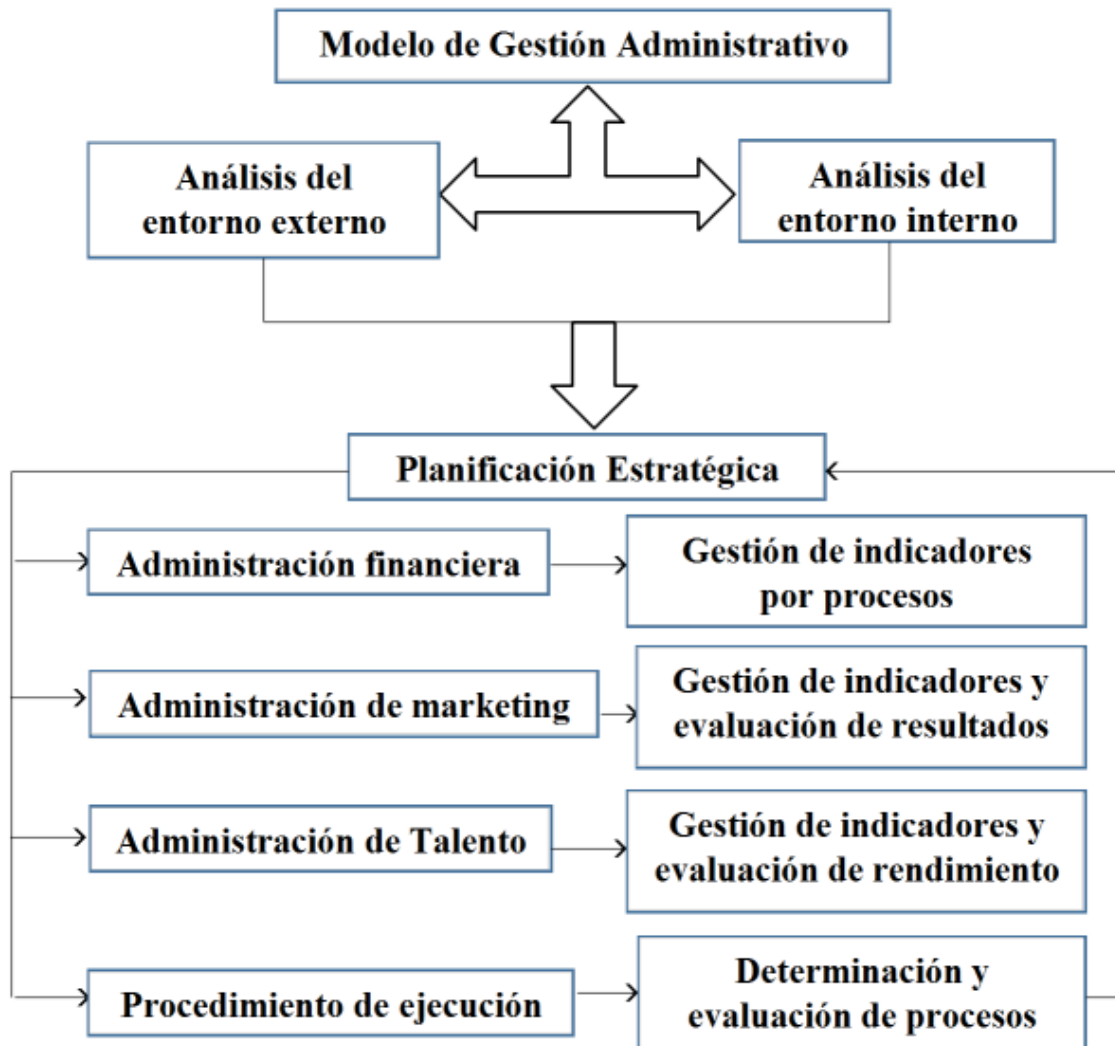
Modelo de Gestión Administrativo

Análisis del entorno externo

Análisis del entorno interno

Planificación Estratégica

Administración financiera

Gestión de indicadores por procesos

Administración de marketing

Gestión de indicadores y evaluación de resultados

Administración de Talento

Gestión de indicadores y evaluación de rendimiento

Procedimiento de ejecución

Determinación y evaluación de procesos